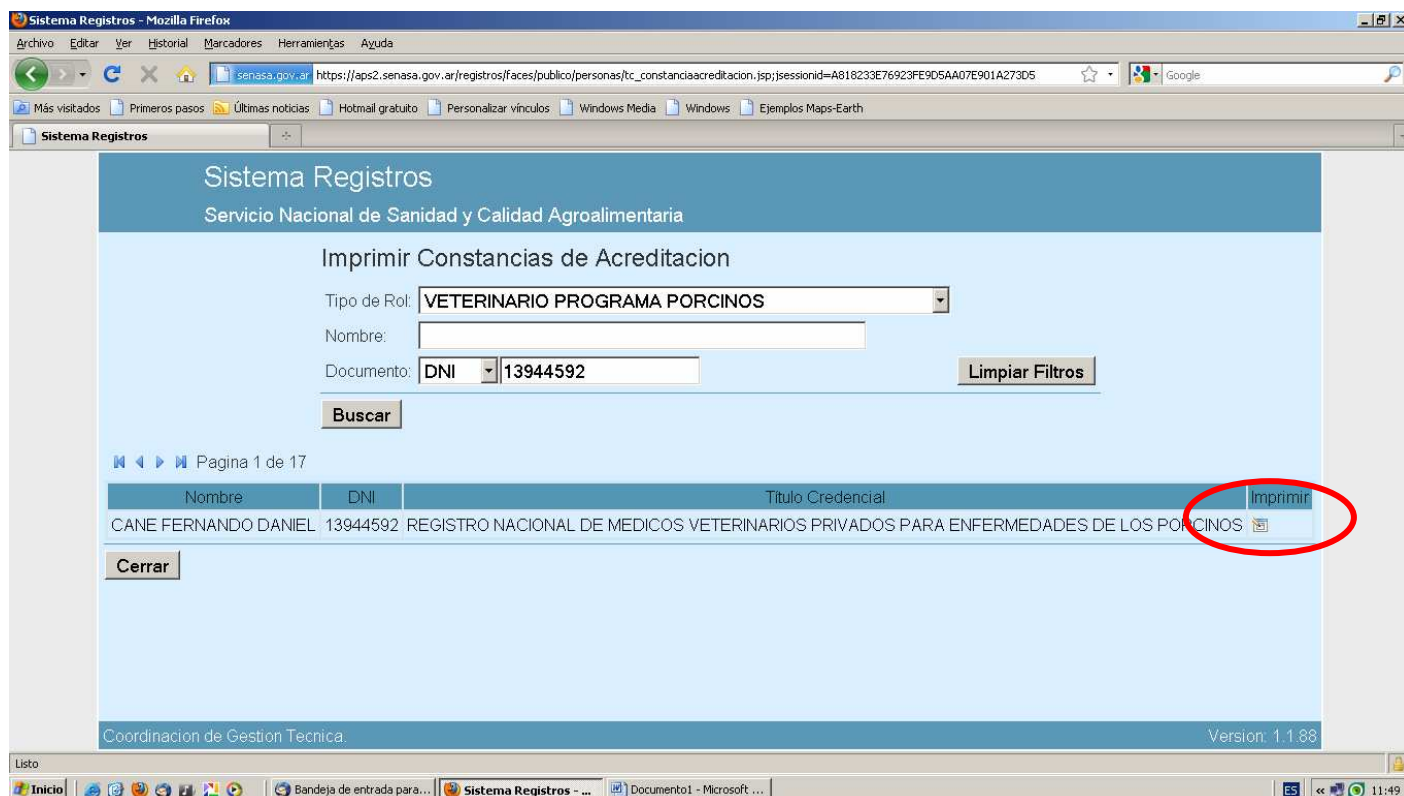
Sistema Registros - Mozilla Firefox

Archivo Editar Ver Historial Marcadores Herramientas Ayuda

senasa.gov.ar https://aps2.senasa.gov.ar/registros/faces/publico/personas/tc_constanciaacreditacion.jsp;jsessionid=A818233E76923FE9D5AA07E901A273D5

Google

Más visitados Primeros pasos Últimas noticias Hotmail gratuito Personalizar vínculos Windows Media Windows Ejemplos Maps-Earth

Sistema Registros

Sistema Registros

Servicio Nacional de Sanidad y Calidad Agroalimentaria

Imprimir Constancias de Acreditacion

Tipo de Rol: VETERINARIO PROGRAMA PORCINOS

Nombre:

Documento: DNI 13944592

Limpiar Filtros

Buscar

Pagina 1 de 17

| Nombre | DNI | Titulo Credencial | Imprimir |
|---|---|---|---|
| CANE FERNANDO DANIEL | 13944592 | REGISTRO NACIONAL DE MEDICOS VETERINARIOS PRIVADOS PARA ENFERMEDADES DE LOS PORCINOS | |

Cerrar

Coordinacion de Gestion Tecnica.

Version: 1.1.88

Listo

Inicio Bandeja de entrada para... Sistema Registros - ... Documento1 - Microsoft ...

ES 11:49